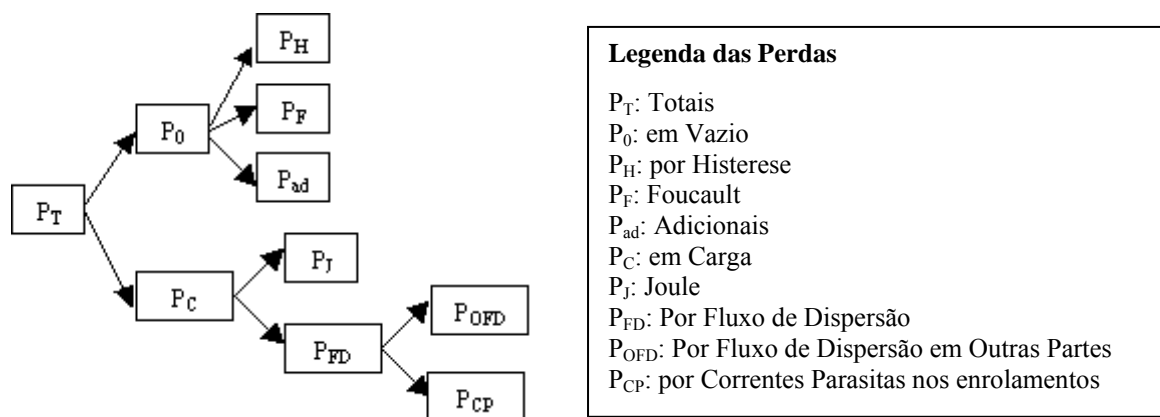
$P_H$

$P_0$

$P_F$

$P_{ad}$

$P_T$

$P_J$

$P_C$

$P_{OFD}$

$P_{FD}$

$P_{CP}$

**Legenda das Perdas**

$P_T$: Totais
$P_0$: em Vazio
$P_H$: por Histerese
$P_F$: Foucault
$P_{ad}$: Adicionais
$P_C$: em Carga
$P_J$: Joule
$P_{FD}$: Por Fluxo de Dispersão
$P_{OFD}$: Por Fluxo de Dispersão em Outras Partes
$P_{CP}$: por Correntes Parasitas nos enrolamentos